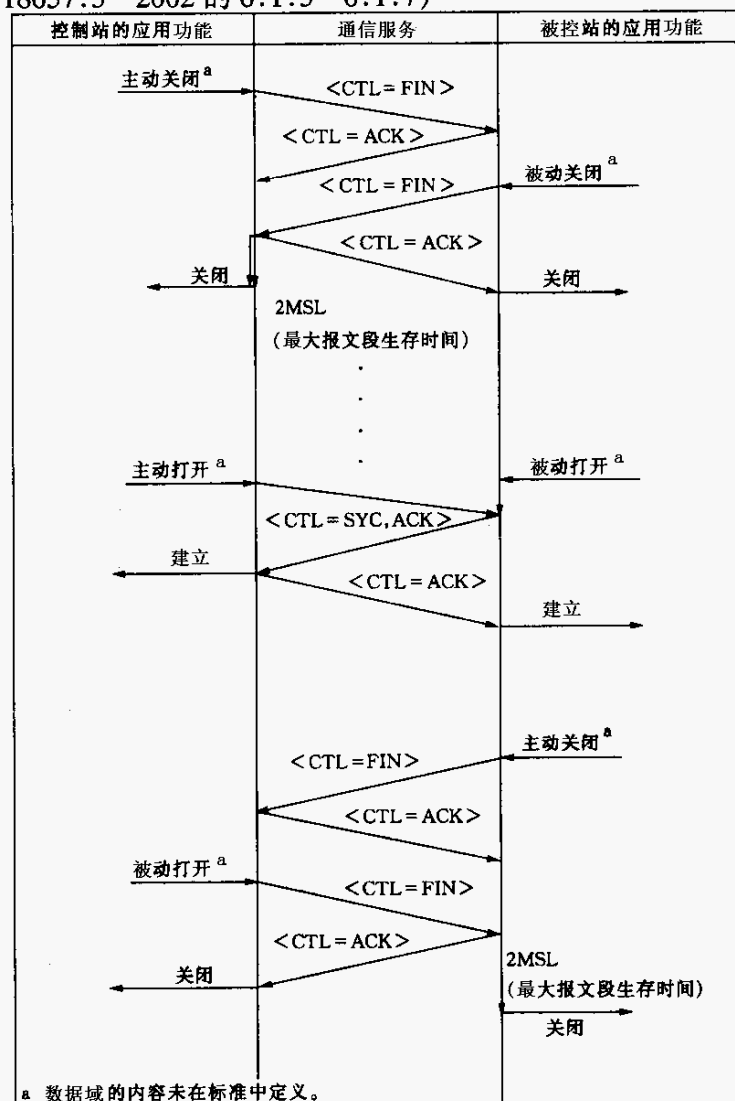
18657.5—2002 的 6.1.5~6.1.7)

| 控制站的应用功能 | 通信服务 | 被控站的应用功能 |
|---|---|---|

主动关闭$^a$

<CTL = FIN>

<CTL = ACK>

<CTL = FIN>

被动关闭$^a$

<CTL = ACK>

关闭

关闭

2MSL

(最大报文段生存时间)

主动打开$^a$

被动打开$^a$

<CTL = SYC, ACK>

建立

<CTL = ACK>

建立

主动关闭$^a$

<CTL = FIN>

<CTL = ACK>

被动打开$^a$

<CTL = FIN>

<CTL = ACK>

关闭

2MSL

(最大报文段生存时间)

关闭

a 数据域的内容未在标准中定义。